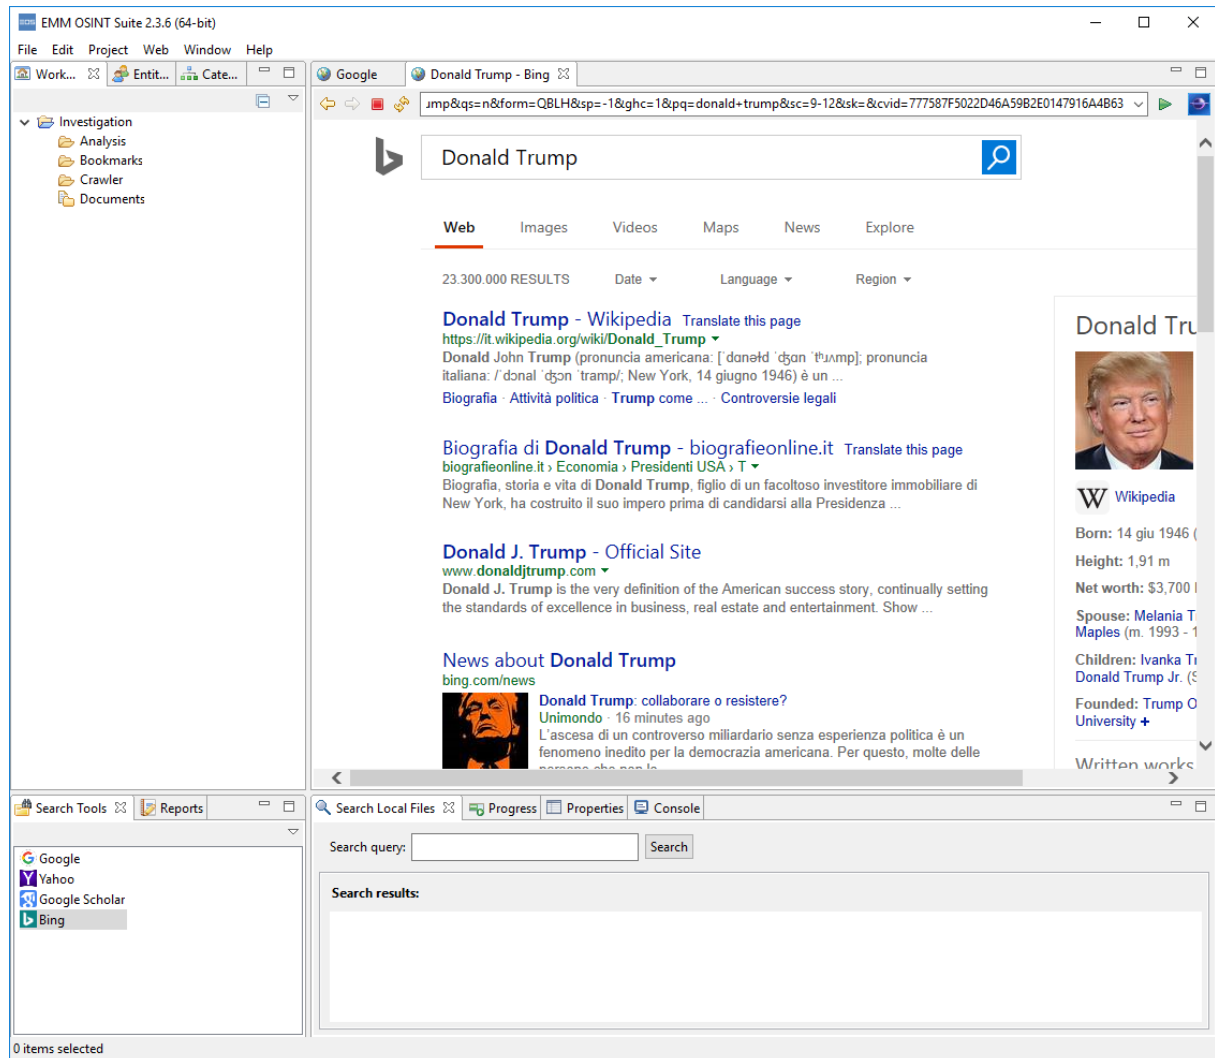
EMM OSINT Suite 2.3.6 (64-bit)

File Edit Project Web Window Help

Work... Entit... Cate...

Investigation
Analysis
Bookmarks
Crawler
Documents

Google Donald Trump - Bing

ɹmp&qs=n&form=QBLH&sp=-1&ghc=1&pq=donald+trump&sc=9-12&sk=&cvid=777587F5022D46A59B2E0147916A4B63

Donald Trump

Web Images Videos Maps News Explore

23.300.000 RESULTS Date Language Region

Donald Trump - Wikipedia Translate this page
https://it.wikipedia.org/wiki/Donald_Trump
Donald John Trump (pronuncia americana: [ˈdɑnəld ˈdʒɑn ˈtɹʌmp]; pronuncia italiana: /ˈdɔnal ˈdʒɔn ˈtramp/; New York, 14 giugno 1946) è un ...
Biografia · Attività politica · Trump come ... · Controversie legali

Biografia di Donald Trump - biografieonline.it Translate this page
biografieonline.it › Economia › Presidenti USA › T
Biografia, storia e vita di Donald Trump, figlio di un facoltoso investitore immobiliare di New York, ha costruito il suo impero prima di candidarsi alla Presidenza ...

Donald J. Trump - Official Site
www.donaldjtrump.com
Donald J. Trump is the very definition of the American success story, continually setting the standards of excellence in business, real estate and entertainment. Show ...

News about Donald Trump
bing.com/news
Donald Trump: collaborare o resistere?
Unimondo · 16 minutes ago
L'ascesa di un controverso miliardario senza esperienza politica è un fenomeno inedito per la democrazia americana. Per questo, molte delle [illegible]

Donald Tr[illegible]
Wikipedia
Born: 14 giu 1946 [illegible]
Height: 1,91 m
Net worth: $3,700 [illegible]
Spouse: Melania T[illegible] Maples (m. 1993 - 1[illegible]
Children: Ivanka T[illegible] Donald Trump Jr. ([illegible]
Founded: Trump O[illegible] University +
Written works

Search Tools Reports

Google
Yahoo
Google Scholar
Bing

Search Local Files Progress Properties Console

Search query: Search

Search results:

0 items selected